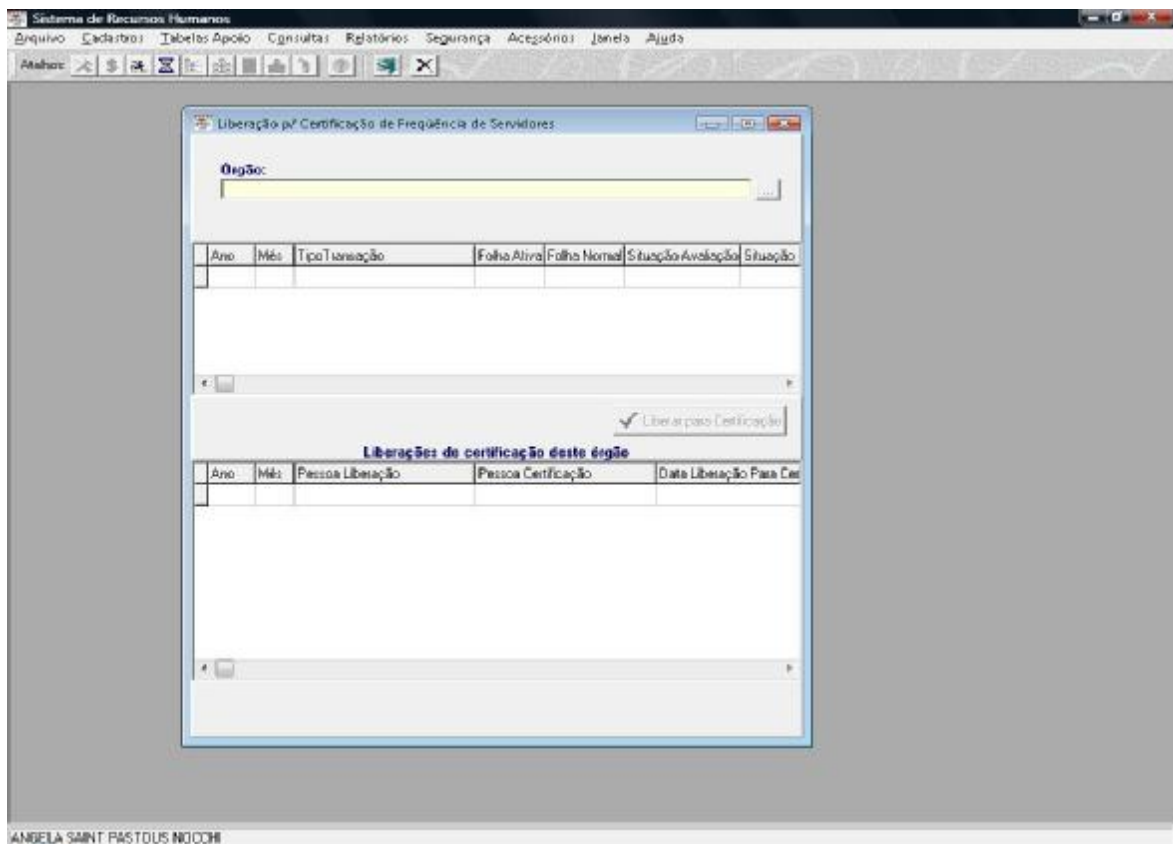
Sistema de Recursos Humanos

Arquivo Cadastros Tabelas Apoio Consultas Relatórios Segurança Acessórios Janela Ajuda

Atalhos

Liberação p/ Certificação de Freqüência de Servidores

Órgão:

| Ano | Mês | TipoTransação | Folha Ativa | Folha Normal | Situação Avaliação | Situação |
|---|---|---|---|---|---|---|
| | | | | | | |

Liberar para Certificação

Liberações de certificação deste órgão

| Ano | Mês | Pessoa Liberação | Pessoa Certificação | Data Liberação Para Cer |
|---|---|---|---|---|
| | | | | |

ANGELA SAINT PASTOUS NOCCHI